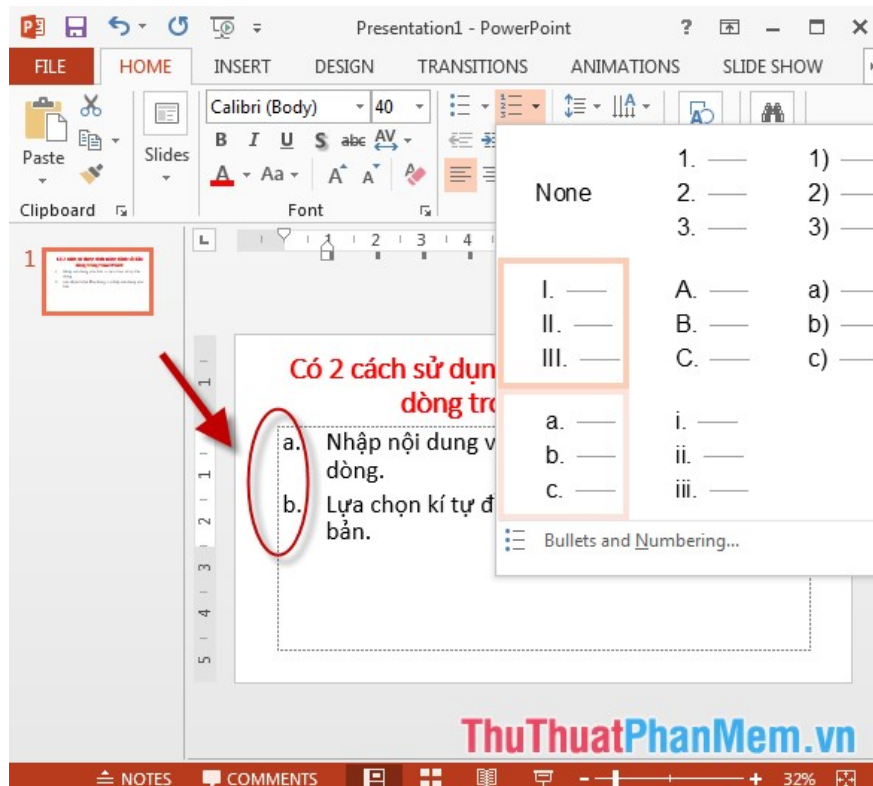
Presentation1 - PowerPoint

? 

FILE HOME INSERT DESIGN TRANSITIONS ANIMATIONS SLIDE SHOW

Paste

Slides

Calibri (Body) 40

B I U S abc AV

A Aa A A

Clipboard

Font

1

None

1. ——
2. ——
3. ——

1) ——
2) ——
3) ——

I. ——
II. ——
III. ——

A. ——
B. ——
C. ——

a) ——
b) ——
c) ——

a. ——
b. ——
c. ——

i. ——
ii. ——
iii. ——

Bullets and Numbering...

Có 2 cách sử dụn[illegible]
dòng tro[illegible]

a. Nhập nội dung v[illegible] dòng.

b. Lựa chọn kí tự đ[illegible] bản.

ThuThuatPhanMem.vn

NOTES COMMENTS 32%